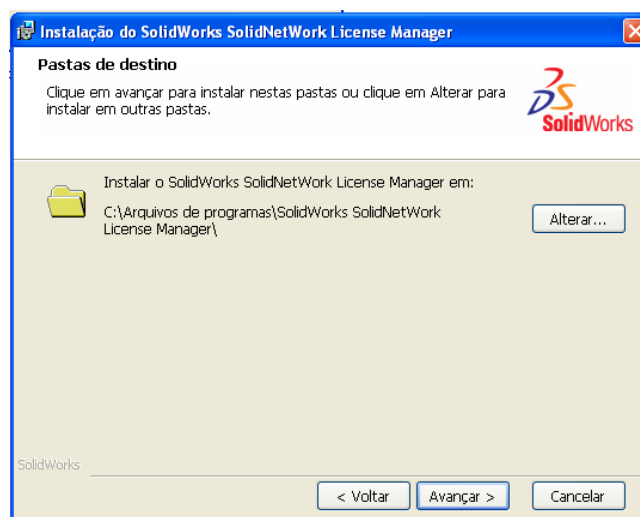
Instalação do SolidWorks SolidNetWork License Manager

Pastas de destino

Clique em avançar para instalar nestas pastas ou clique em Alterar para instalar em outras pastas.

3DS SolidWorks

Instalar o SolidWorks SolidNetWork License Manager em:

C:\Arquivos de programas\SolidWorks SolidNetWork License Manager\

Alterar...

SolidWorks

< Voltar

Avançar >

Cancelar